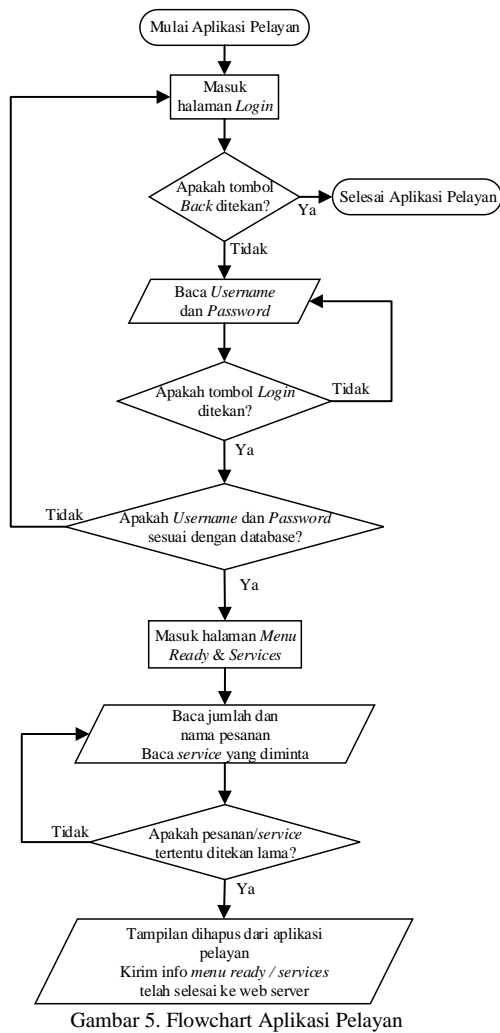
Mulai Aplikasi Pelayan

Masuk halaman Login

Apakah tombol Back ditekan?

Ya

Selesai Aplikasi Pelayan

Tidak

Baca Username dan Password

Apakah tombol Login ditekan?

Tidak

Ya

Tidak

Apakah Username dan Password sesuai dengan database?

Ya

Masuk halaman Menu Ready & Services

Baca jumlah dan nama pesanan
Baca service yang diminta

Tidak

Apakah pesanan/service tertentu ditekan lama?

Ya

Tampilan dihapus dari aplikasi pelayan
Kirim info menu ready / services telah selesai ke web server

Gambar 5. Flowchart Aplikasi Pelayan